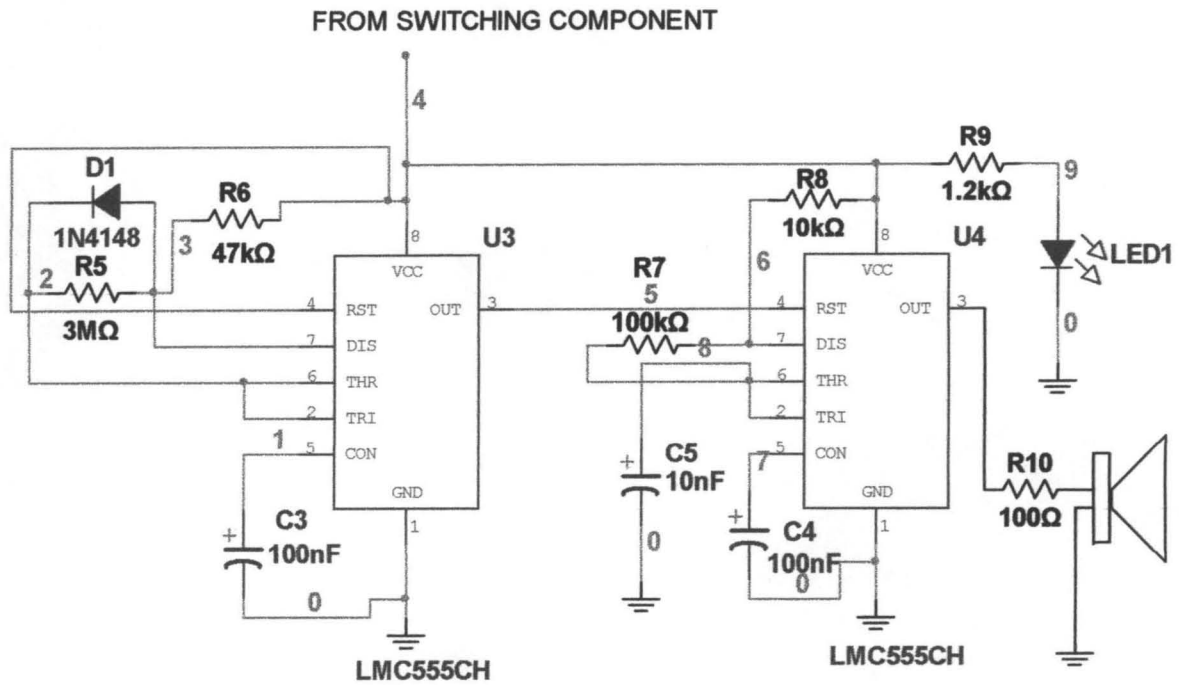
FROM SWITCHING COMPONENT

4

R9
1.2kΩ

9

D1
1N4148

R6
47kΩ

3

R5
3MΩ

2

8

U3

VCC
RST
OUT
DIS
THR
TRI
CON
GND

4
3
7
6
2
5
1

1

C3
100nF

0

LMC555CH

R7
5
100kΩ
8

R8
10kΩ

6

8

U4

VCC
RST
OUT
DIS
THR
TRI
CON
GND

4
3
7
6
2
5
1

C5
10nF

0

7

C4
100nF

0

LMC555CH

LED1

0

R10
100Ω